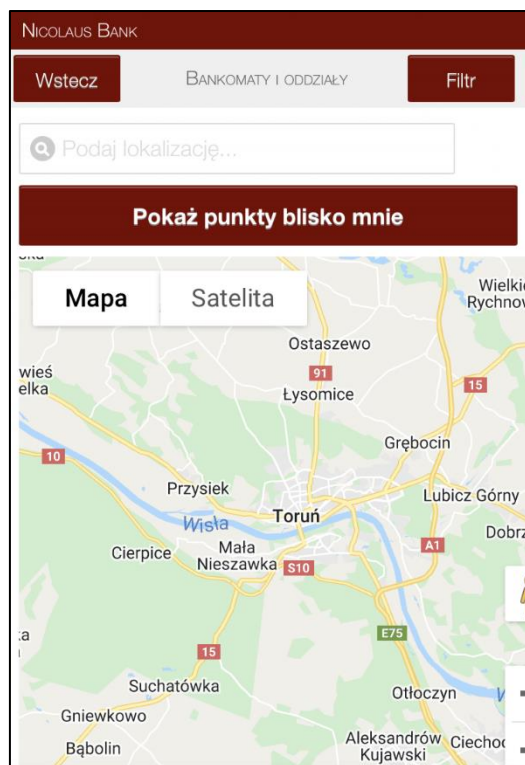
Nicolaus Bank

Wstecz
Bankomaty i oddziały
Filtr

Podaj lokalizację...

Pokaż punkty blisko mnie

Mapa
Satelita

Wielki
Rychnow
Ostaszewo
wieś
elka
91
Łysomice
15
Grębocin
10
Przysiek
Lubicz Górny
Wisła
Toruń
Dobrz
Cierpice
Mała
Nieszawka
S10
A1
E75
15
Suchatówka
Otłoczyn
Gniewkowo
Aleksandrów
Kujawski
Ciechoc
Bąbolin